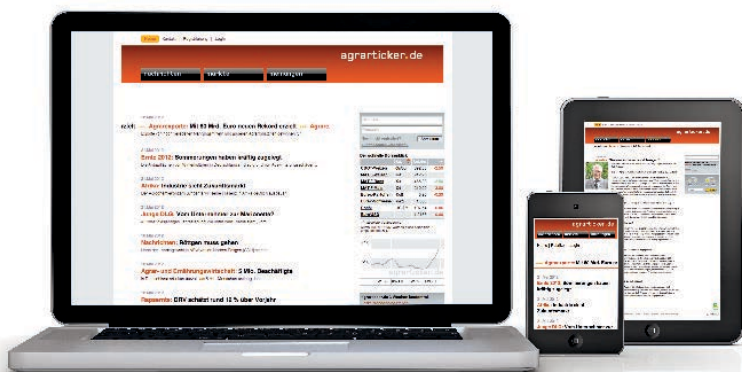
agrarticker.de

Agrarexporte: Mit 63 Mrd. Euro neuen Rekord erzielt

Ernte 2012: Sommerungen haben ... ausgelegt

Agrar- und Ernährungswirtschaft: 5 Mio. Beschäftigte

Rapsernte: DRV schätzt rund 10 % über Vorjahr

agrarticker.de

agrarticker.de